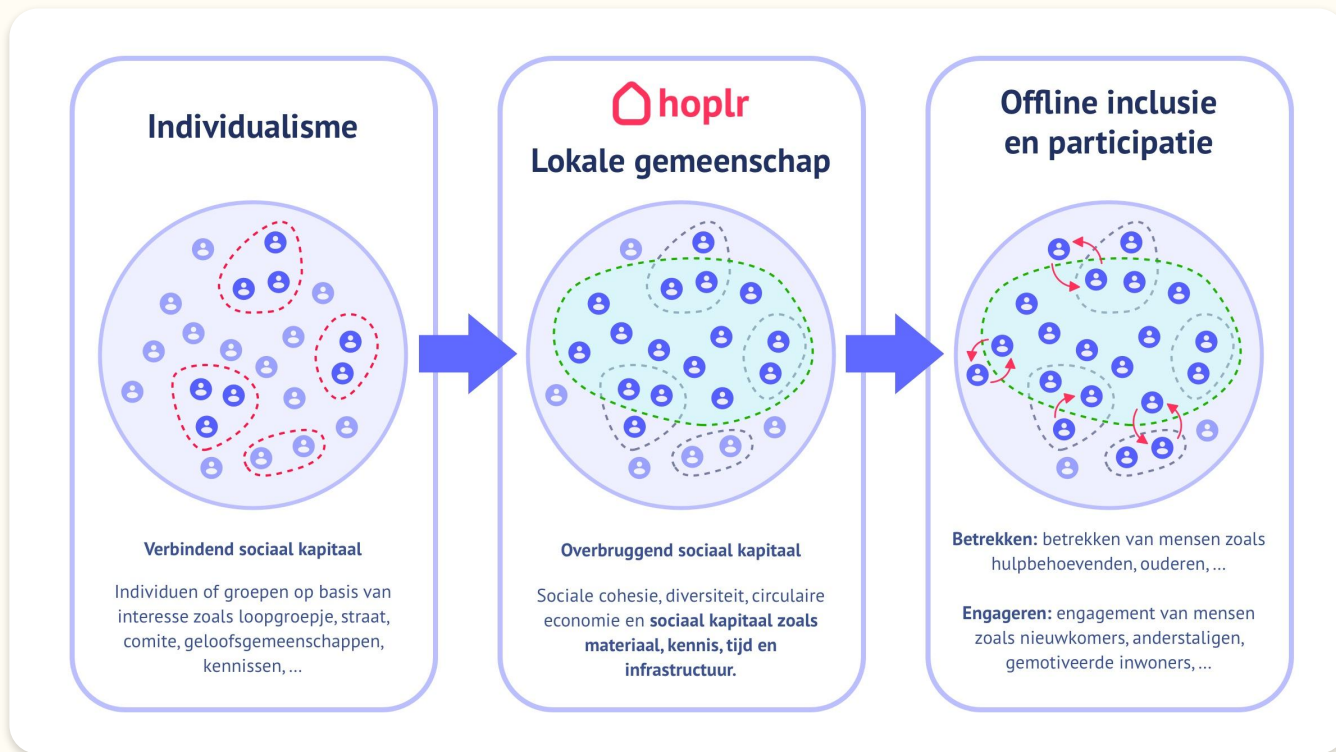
Individualisme

Verbindend sociaal kapitaal

Individuen of groepen op basis van interesse zoals loopgroepje, straat, comite, geloofsgemeenschappen, kennissen, ...

hoplr

Lokale gemeenschap

Overbruggend sociaal kapitaal

Sociale cohesie, diversiteit, circulaire economie en **sociaal kapitaal zoals materiaal, kennis, tijd en infrastructuur.**

Offline inclusie en participatie

**Betrekken:** betrekken van mensen zoals hulpbehoevenden, ouderen, ...

**Engageren:** engagement van mensen zoals nieuwkomers, anderstaligen, gemotiveerde inwoners, ...